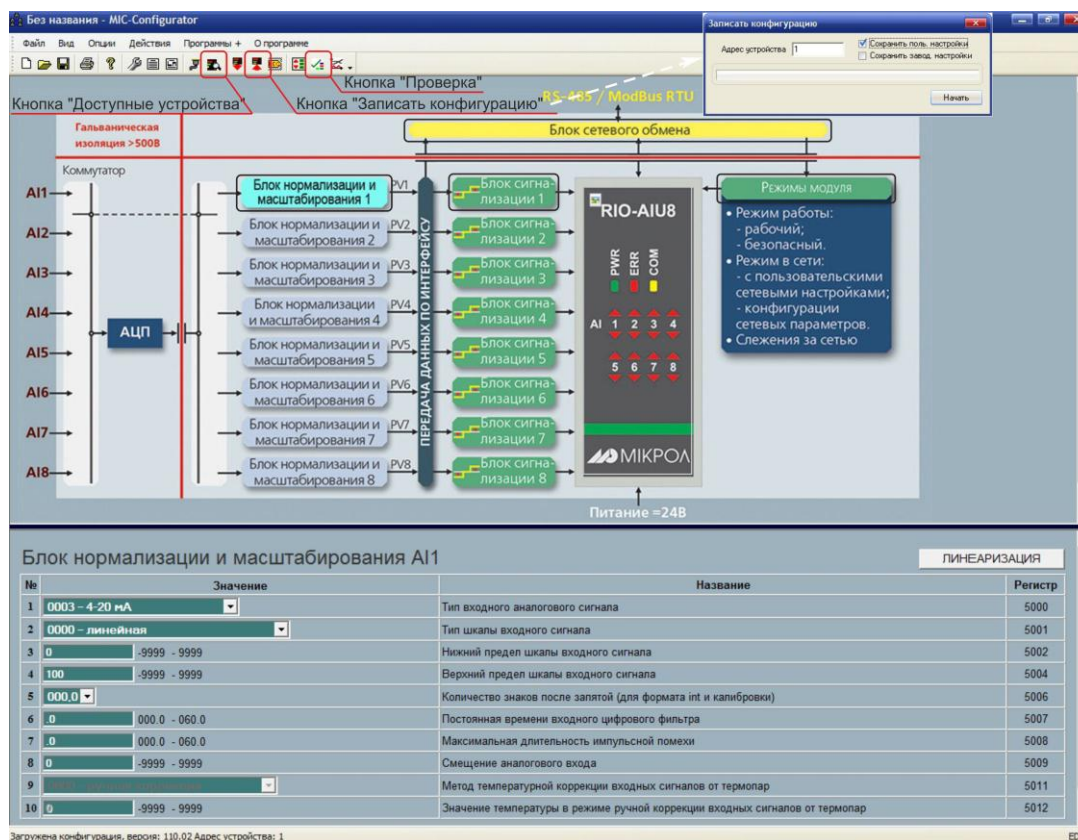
Без названия - MIC-Configurator

Файл Вид Опции Действия Программы + О программе

Записать конфигурацию

Адрес устройства 1

Сохранить поль. настройки

Сохранить завод. настройки

Начать

Кнопка "Проверка"

Кнопка "Доступные устройства"

Кнопка "Записать конфигурацию"

RS-485 / ModBus RTU

Гальваническая изоляция >500В

Блок сетевого обмена

Коммутатор

AI1

AI2

AI3

AI4

AI5

AI6

AI7

AI8

АЦП

Блок нормализации и масштабирования 1

Блок нормализации и масштабирования 2

Блок нормализации и масштабирования 3

Блок нормализации и масштабирования 4

Блок нормализации и масштабирования 5

Блок нормализации и масштабирования 6

Блок нормализации и масштабирования 7

Блок нормализации и масштабирования 8

PV1 PV2 PV3 PV4 PV5 PV6 PV7 PV8

ПЕРЕДАЧА ДАННЫХ ПО ИНТЕРФЕЙСУ

Блок сигнализации 1

Блок сигнализации 2

Блок сигнализации 3

Блок сигнализации 4

Блок сигнализации 5

Блок сигнализации 6

Блок сигнализации 7

Блок сигнализации 8

RIO-AIU8

PWR ERR COM

AI 1 2 3 4

5 6 7 8

МІКРОЛ

Режимы модуля

• Режим работы:
- рабочий;
- безопасный.
• Режим в сети:
- с пользовательскими сетевыми настройками;
- конфигурации сетевых параметров.
• Слежения за сетью

Питание =24В

Блок нормализации и масштабирования AI1

ЛИНЕАРИЗАЦИЯ

| № | Значение | Название | Регистр |
|---|---|---|---|
| 1 | 0003 - 4-20 мА | Тип входного аналогового сигнала | 5000 |
| 2 | 0000 - линейная | Тип шкалы входного сигнала | 5001 |
| 3 | 0 -9999 - 9999 | Нижний предел шкалы входного сигнала | 5002 |
| 4 | 100 -9999 - 9999 | Верхний предел шкалы входного сигнала | 5004 |
| 5 | 000,0 | Количество знаков после запятой (для формата int и калибровки) | 5006 |
| 6 | ,0 000.0 - 060.0 | Постоянная времени входного цифрового фильтра | 5007 |
| 7 | ,0 000.0 - 060.0 | Максимальная длительность импульсной помехи | 5008 |
| 8 | 0 -9999 - 9999 | Смещение аналогового входа | 5009 |
| 9 | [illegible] | Метод температурной коррекции входных сигналов от термопар | 5011 |
| 10 | 0 -9999 - 9999 | Значение температуры в режиме ручной коррекции входных сигналов от термопар | 5012 |

Загружена конфигурация, версия: 110.02 Адрес устройства: 1